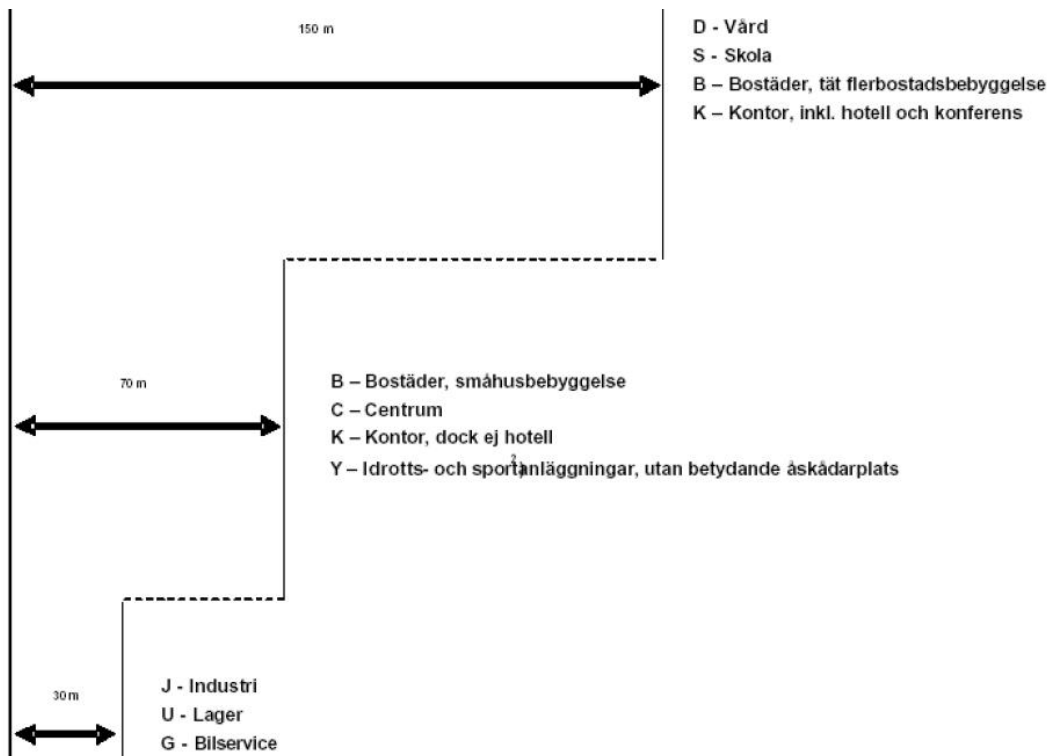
150 m

D - Vård
S - Skola
B – Bostäder, tät flerbostadsbebyggelse
K – Kontor, inkl. hotell och konferens

70 m

B – Bostäder, småhusbebyggelse
C – Centrum
K – Kontor, dock ej hotell
Y – Idrotts- och sportanläggningar, utan betydande åskådarplats

30 m

J - Industri
U - Lager
G - Bilservice